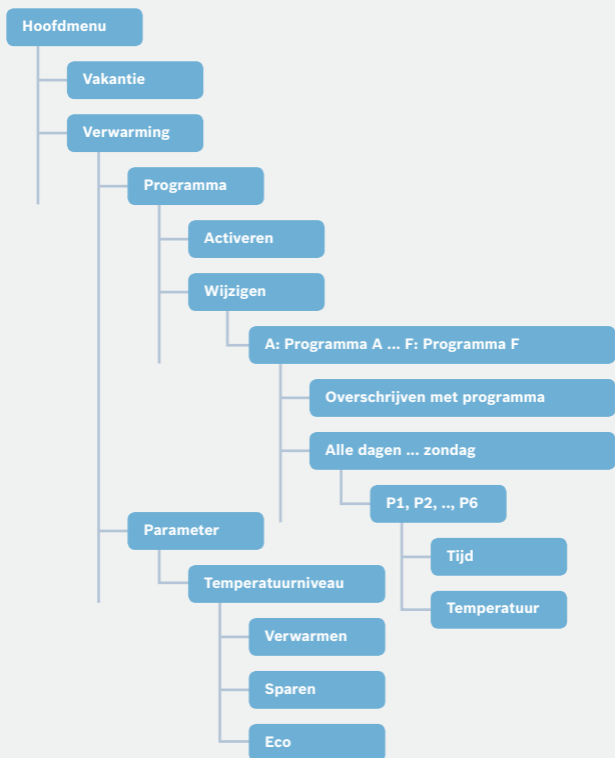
Hoofdmenu
Vakantie
Verwarming
Programma
Activeren
Wijzigen
A: Programma A ... F: Programma F
Overschrijven met programma
Alle dagen ... zondag
P1, P2, .., P6
Tijd
Temperatuur
Parameter
Temperatuurniveau
Verwarmen
Sparen
Eco